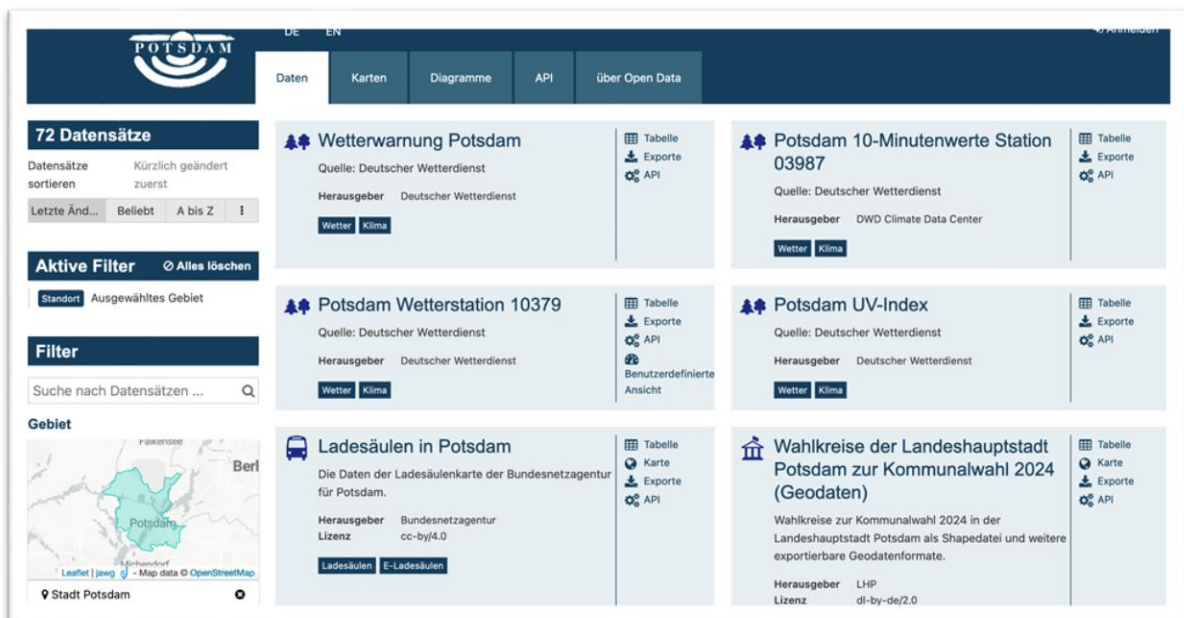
POTSDAM

DE EN

Anmelden

Daten | Karten | Diagramme | API | über Open Data

72 Datensätze

Datensätze sortieren Kürzlich geändert zuerst

Letzte Änd... | Beliebt | A bis Z | ⁝

Aktive Filter ⊘ Alles löschen

Standort Ausgewähltes Gebiet

Filter

Suche nach Datensätzen ...

Gebiet

Falkensee

Berl

Potsdam

Michendorf

Leaflet | jawg - Map data © OpenStreetMap

Stadt Potsdam

Wetterwarnung Potsdam

Quelle: Deutscher Wetterdienst

Herausgeber Deutscher Wetterdienst

Wetter Klima

Tabelle
Exporte
API

Potsdam 10-Minutenwerte Station 03987

Quelle: Deutscher Wetterdienst

Herausgeber DWD Climate Data Center

Wetter Klima

Tabelle
Exporte
API

Potsdam Wetterstation 10379

Quelle: Deutscher Wetterdienst

Herausgeber Deutscher Wetterdienst

Wetter Klima

Tabelle
Exporte
API
Benutzerdefinierte Ansicht

Potsdam UV-Index

Quelle: Deutscher Wetterdienst

Herausgeber Deutscher Wetterdienst

Wetter Klima

Tabelle
Exporte
API

Ladesäulen in Potsdam

Die Daten der Ladesäulenkarte der Bundesnetzagentur für Potsdam.

Herausgeber Bundesnetzagentur
Lizenz cc-by/4.0

Ladesäulen E-Ladesäulen

Tabelle
Karte
Exporte
API

Wahlkreise der Landeshauptstadt Potsdam zur Kommunalwahl 2024 (Geodaten)

Wahlkreise zur Kommunalwahl 2024 in der Landeshauptstadt Potsdam als Shapedatei und weitere exportierbare Geodatenformate.

Herausgeber LHP
Lizenz dl-by-de/2.0

Tabelle
Karte
Exporte
API